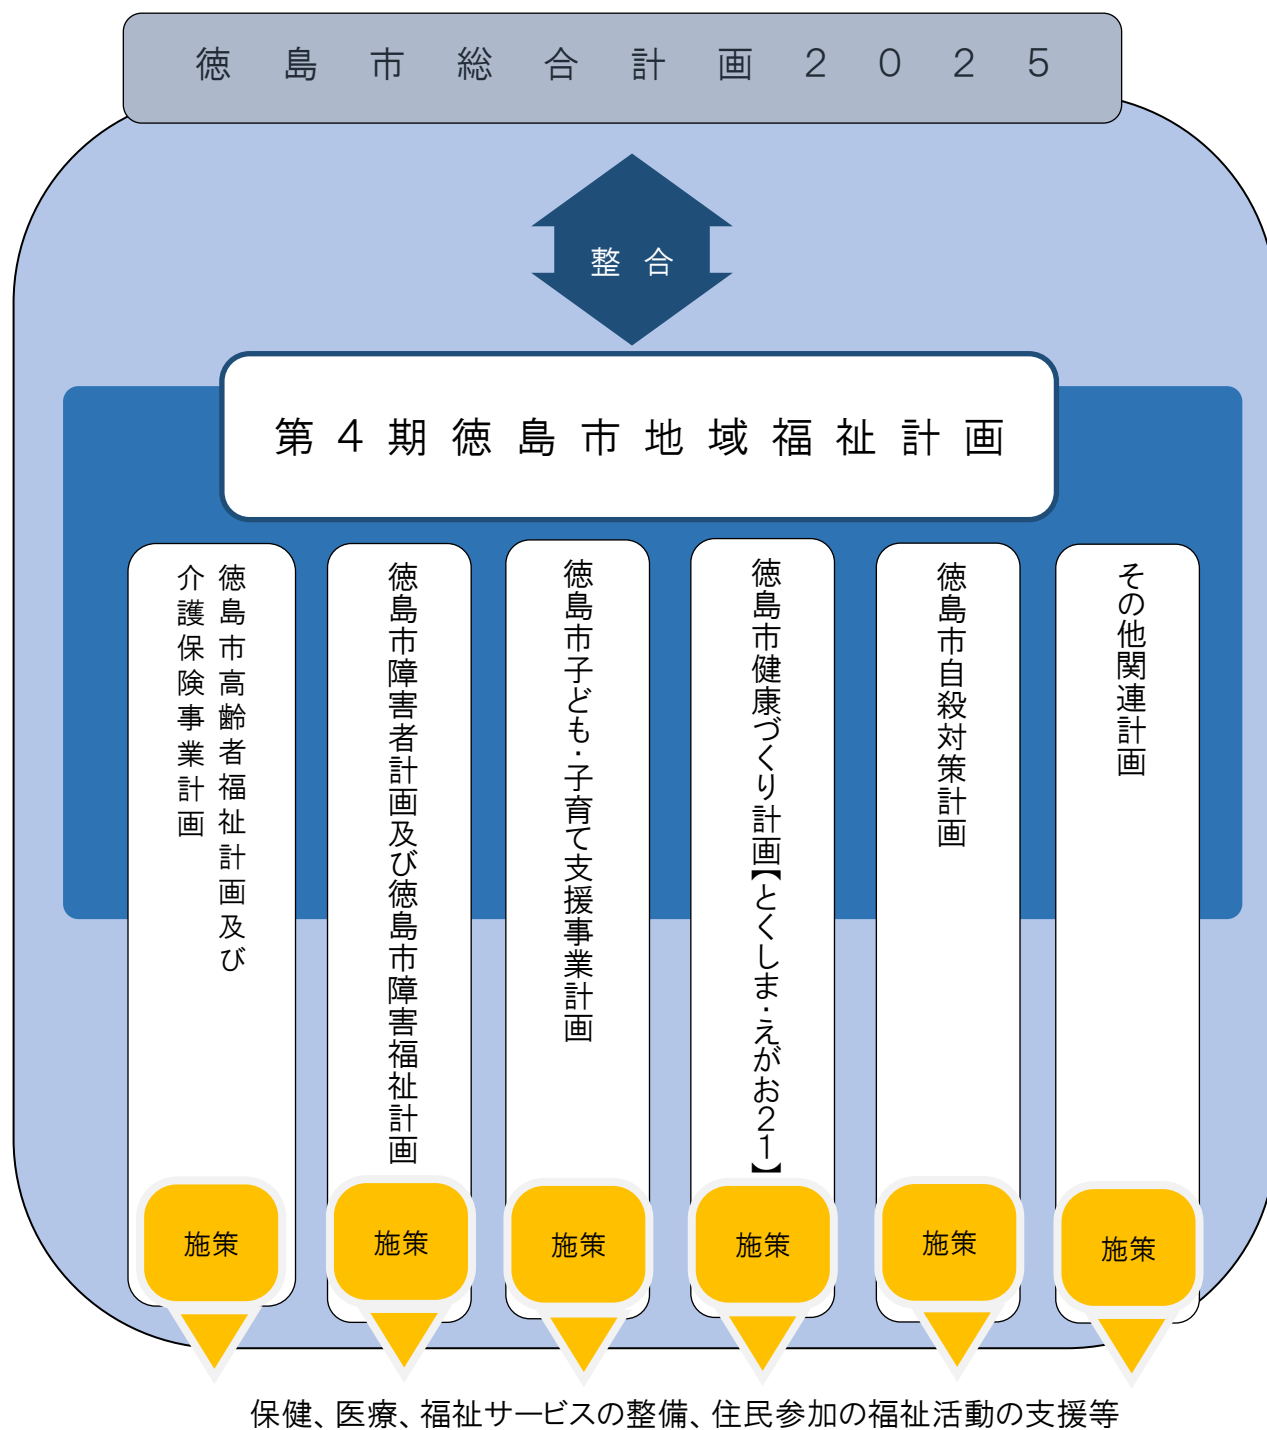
徳島市総合計画２０２５

整合

第４期徳島市地域福祉計画

徳島市高齢者福祉計画及び介護保険事業計画

徳島市障害者計画及び徳島市障害福祉計画

徳島市子ども・子育て支援事業計画

徳島市健康づくり計画【とくしま・えがお２１】

徳島市自殺対策計画

その他関連計画

施策

施策

施策

施策

施策

施策

保健、医療、福祉サービスの整備、住民参加の福祉活動の支援等